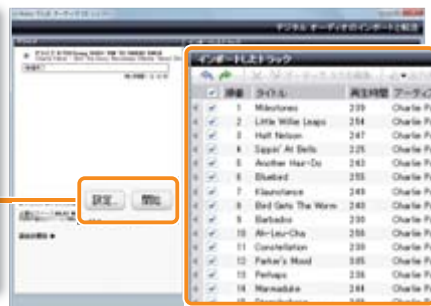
デジタル オーディオのインポートと転送

インポートしたトラック

| | 番号 | タイトル | 再生時間 | アーティ |
|---|---|---|---|---|
| ✔ | 1 | Milestones | 2:39 | Charlie P |
| ✔ | 2 | Little Willie Leaps | 2:54 | Charlie P |
| ✔ | 3 | Half Nelson | 2:47 | Charlie P |
| ✔ | 4 | Sippin' At Bells | 2:25 | Charlie P |
| ✔ | 5 | Another Hair-Do | 2:43 | Charlie P |
| ✔ | 6 | Bluebird | 2:55 | Charlie P |
| ✔ | 7 | Klaunstance | 2:49 | Charlie P |
| ✔ | 8 | Bird Gets The Worm | 2:43 | Charlie P |
| ✔ | 9 | Barbados | 2:30 | Charlie P |
| ✔ | 10 | Ah-Leu-Cha | 2:55 | Charlie P |
| ✔ | 11 | Constellation | 2:30 | Charlie P |
| ✔ | 12 | Parker's Mood | 3:05 | Charlie P |
| ✔ | 13 | Perhaps | 2:35 | Charlie P |
| ✔ | 14 | Marmaduke | 2:44 | Charlie P |

設定... 開始